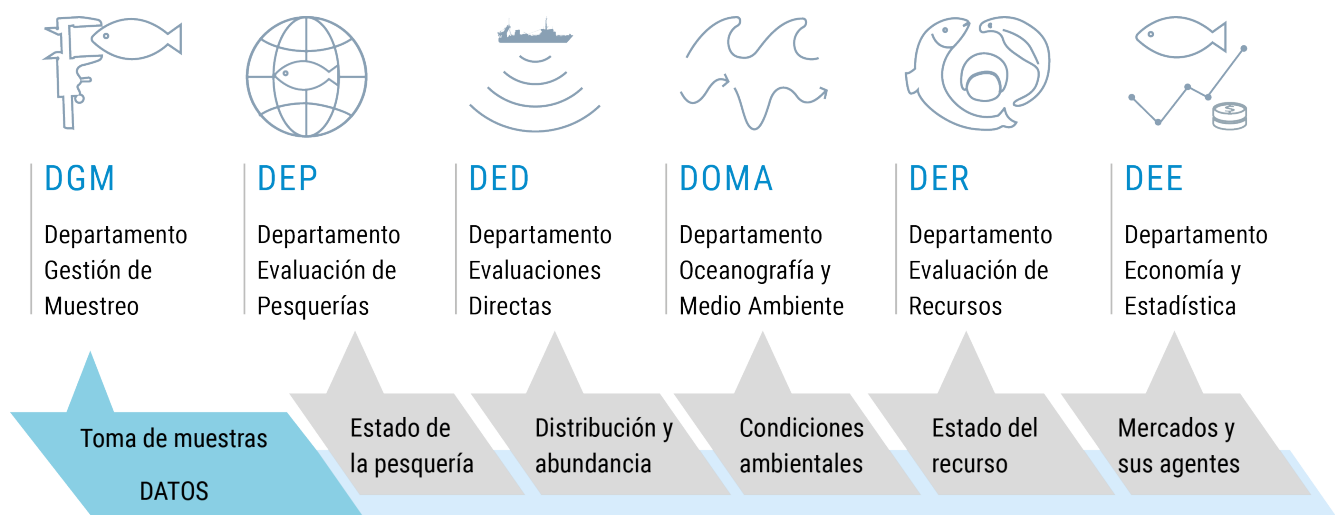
DGM
Departamento Gestión de Muestreo

DEP
Departamento Evaluación de Pesquerías

DED
Departamento Evaluaciones Directas

DOMA
Departamento Oceanografía y Medio Ambiente

DER
Departamento Evaluación de Recursos

DEE
Departamento Economía y Estadística

Toma de muestras
DATOS

Estado de la pesquería

Distribución y abundancia

Condiciones ambientales

Estado del recurso

Mercados y sus agentes